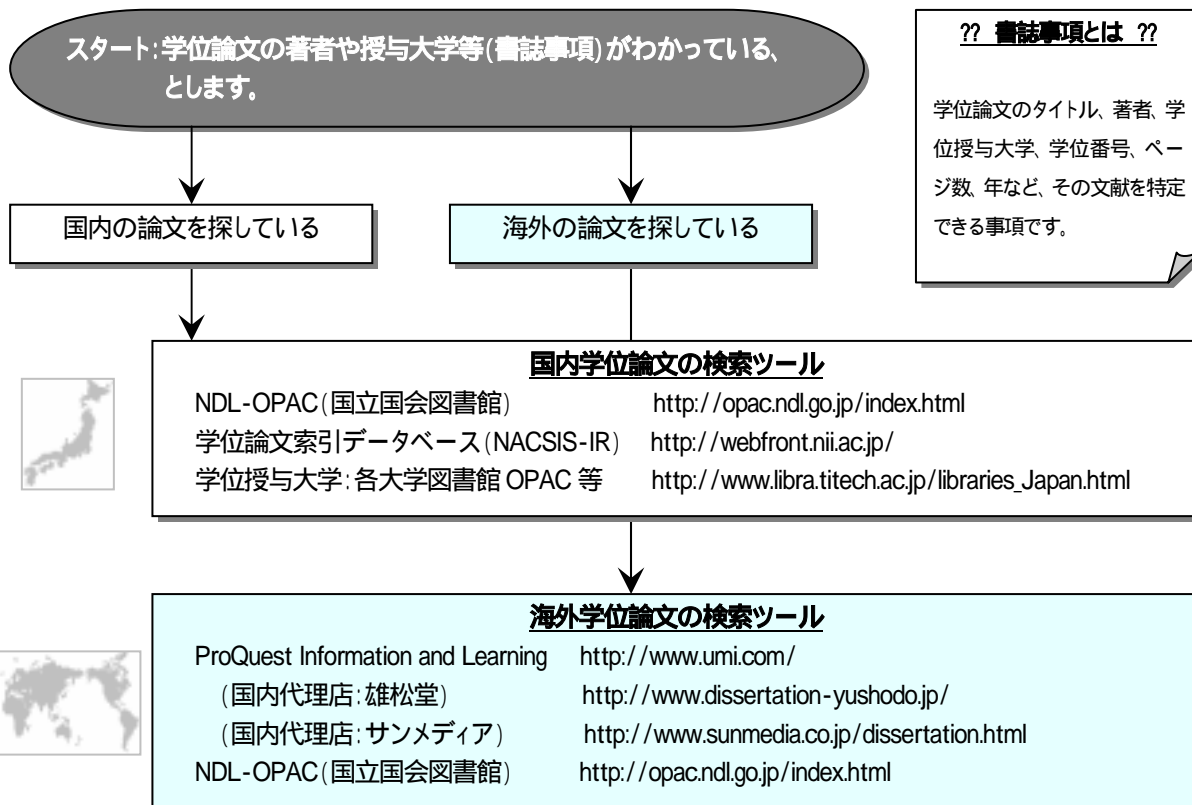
スタート:学位論文の著者や授与大学等(書誌事項)がわかっている、とします。

?? 書誌事項とは ??

学位論文のタイトル、著者、学位授与大学、学位番号、ページ数、年など、その文献を特定できる事項です。

国内の論文を探している

海外の論文を探している

国内学位論文の検索ツール

NDL-OPAC(国立国会図書館) http://opac.ndl.go.jp/index.html
学位論文索引データベース(NACSIS-IR) http://webfront.nii.ac.jp/
学位授与大学:各大学図書館 OPAC 等 http://www.libra.titech.ac.jp/libraries_Japan.html

海外学位論文の検索ツール

ProQuest Information and Learning http://www.umi.com/
(国内代理店:雄松堂) http://www.dissertation-yushodo.jp/
(国内代理店:サンメディア) http://www.sunmedia.co.jp/dissertation.html
NDL-OPAC(国立国会図書館) http://opac.ndl.go.jp/index.html